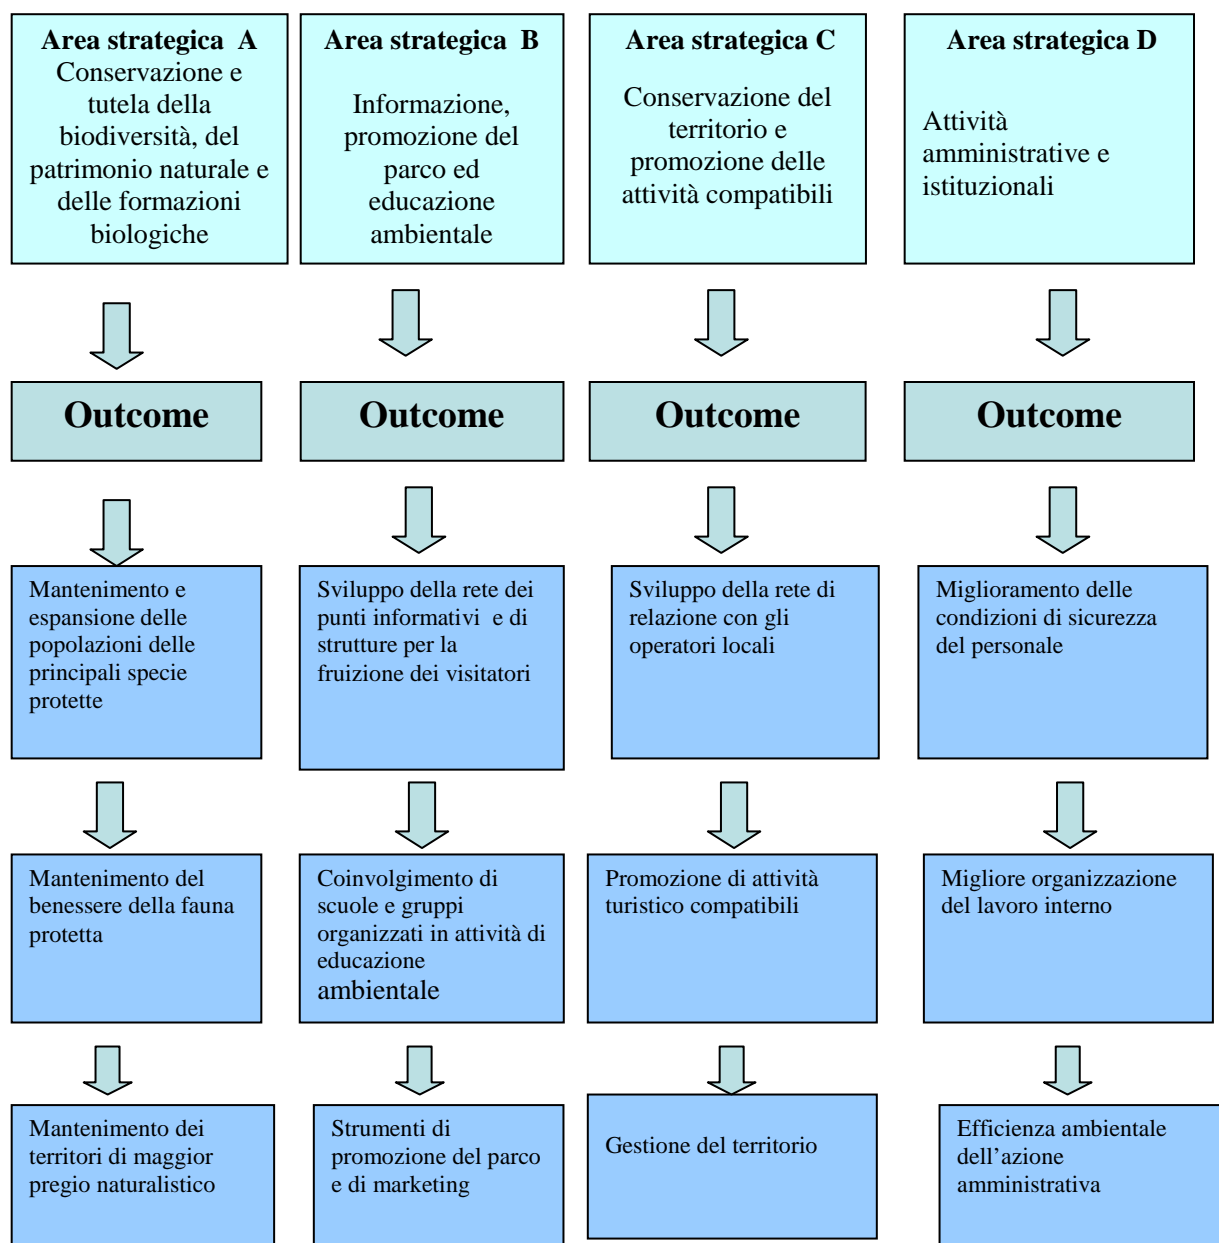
**Area strategica A**
Conservazione e tutela della biodiversità, del patrimonio naturale e delle formazioni biologiche

Outcome

Mantenimento e espansione delle popolazioni delle principali specie protette

Mantenimento del benessere della fauna protetta

Mantenimento dei territori di maggior pregio naturalistico

**Area strategica B**
Informazione, promozione del parco ed educazione ambientale

Outcome

Sviluppo della rete dei punti informativi e di strutture per la fruizione dei visitatori

Coinvolgimento di scuole e gruppi organizzati in attività di educazione ambientale

Strumenti di promozione del parco e di marketing

**Area strategica C**
Conservazione del territorio e promozione delle attività compatibili

Outcome

Sviluppo della rete di relazione con gli operatori locali

Promozione di attività turistico compatibili

Gestione del territorio

**Area strategica D**
Attività amministrative e istituzionali

Outcome

Miglioramento delle condizioni di sicurezza del personale

Migliore organizzazione del lavoro interno

Efficienza ambientale dell'azione amministrativa